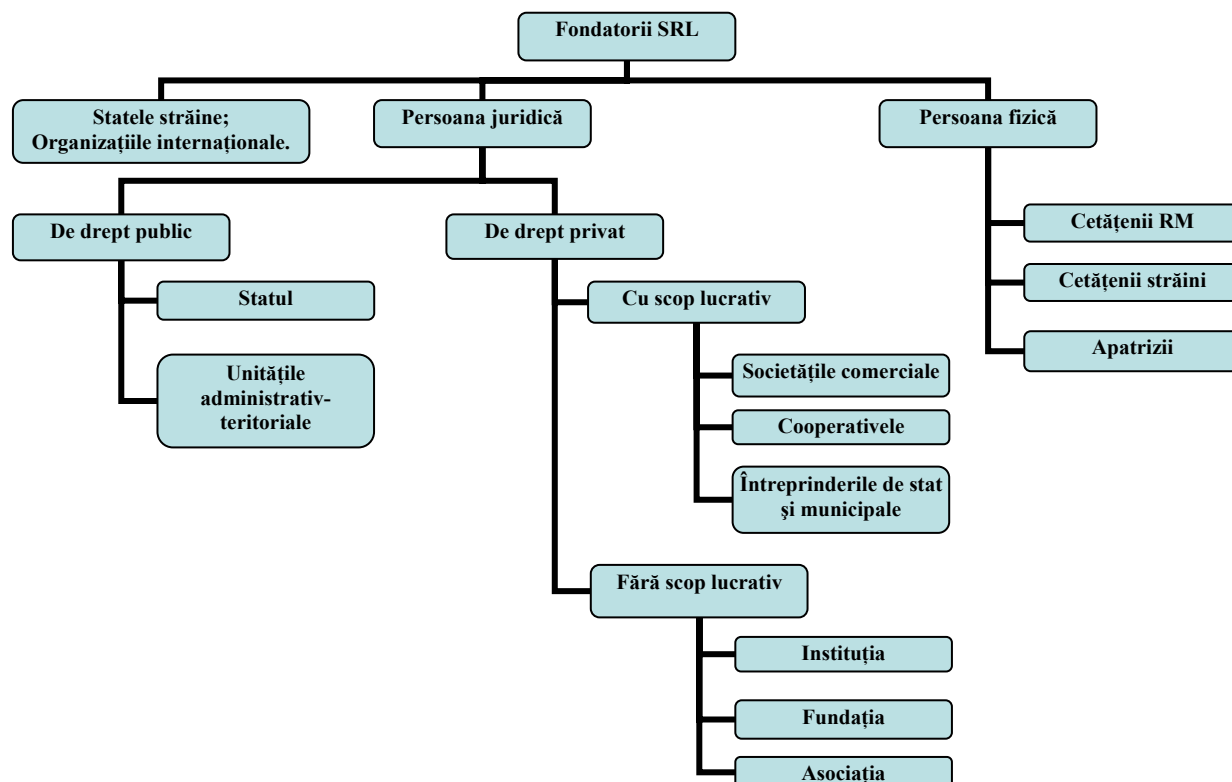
Fondatorii SRL

Statele străine;
Organizațiile internaționale.

Persoana juridică

Persoana fizică

De drept public

De drept privat

Cetățenii RM

Cetățenii străini

Apatrizii

Statul

Unitățile administrativ-teritoriale

Cu scop lucrativ

Societățile comerciale

Cooperativele

Întreprinderile de stat şi municipale

Fără scop lucrativ

Instituția

Fundația

Asociația